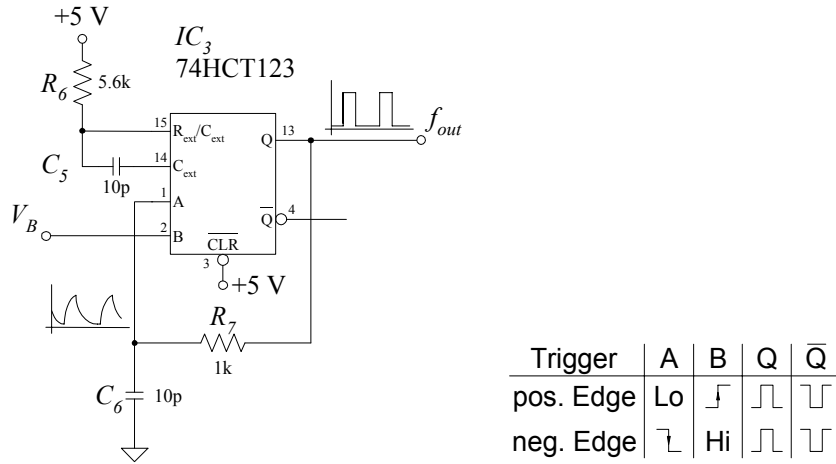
+5 V

$IC_3$
74HCT123

$R_6$ 5.6k

15 $R_{ext}/C_{ext}$
14 $C_{ext}$
1 A
2 B
Q 13
$\overline{Q}$ 4
$\overline{CLR}$
3
+5 V

$C_5$
10p

$V_B$

$f_{out}$

$R_7$
1k

$C_6$ 10p

| Trigger | A | B | Q | $\overline{Q}$ |
|---|---|---|---|---|
| pos. Edge | Lo | ⌐ | ⊓ | ⊔ |
| neg. Edge | ¬ | Hi | ⊓ | ⊔ |